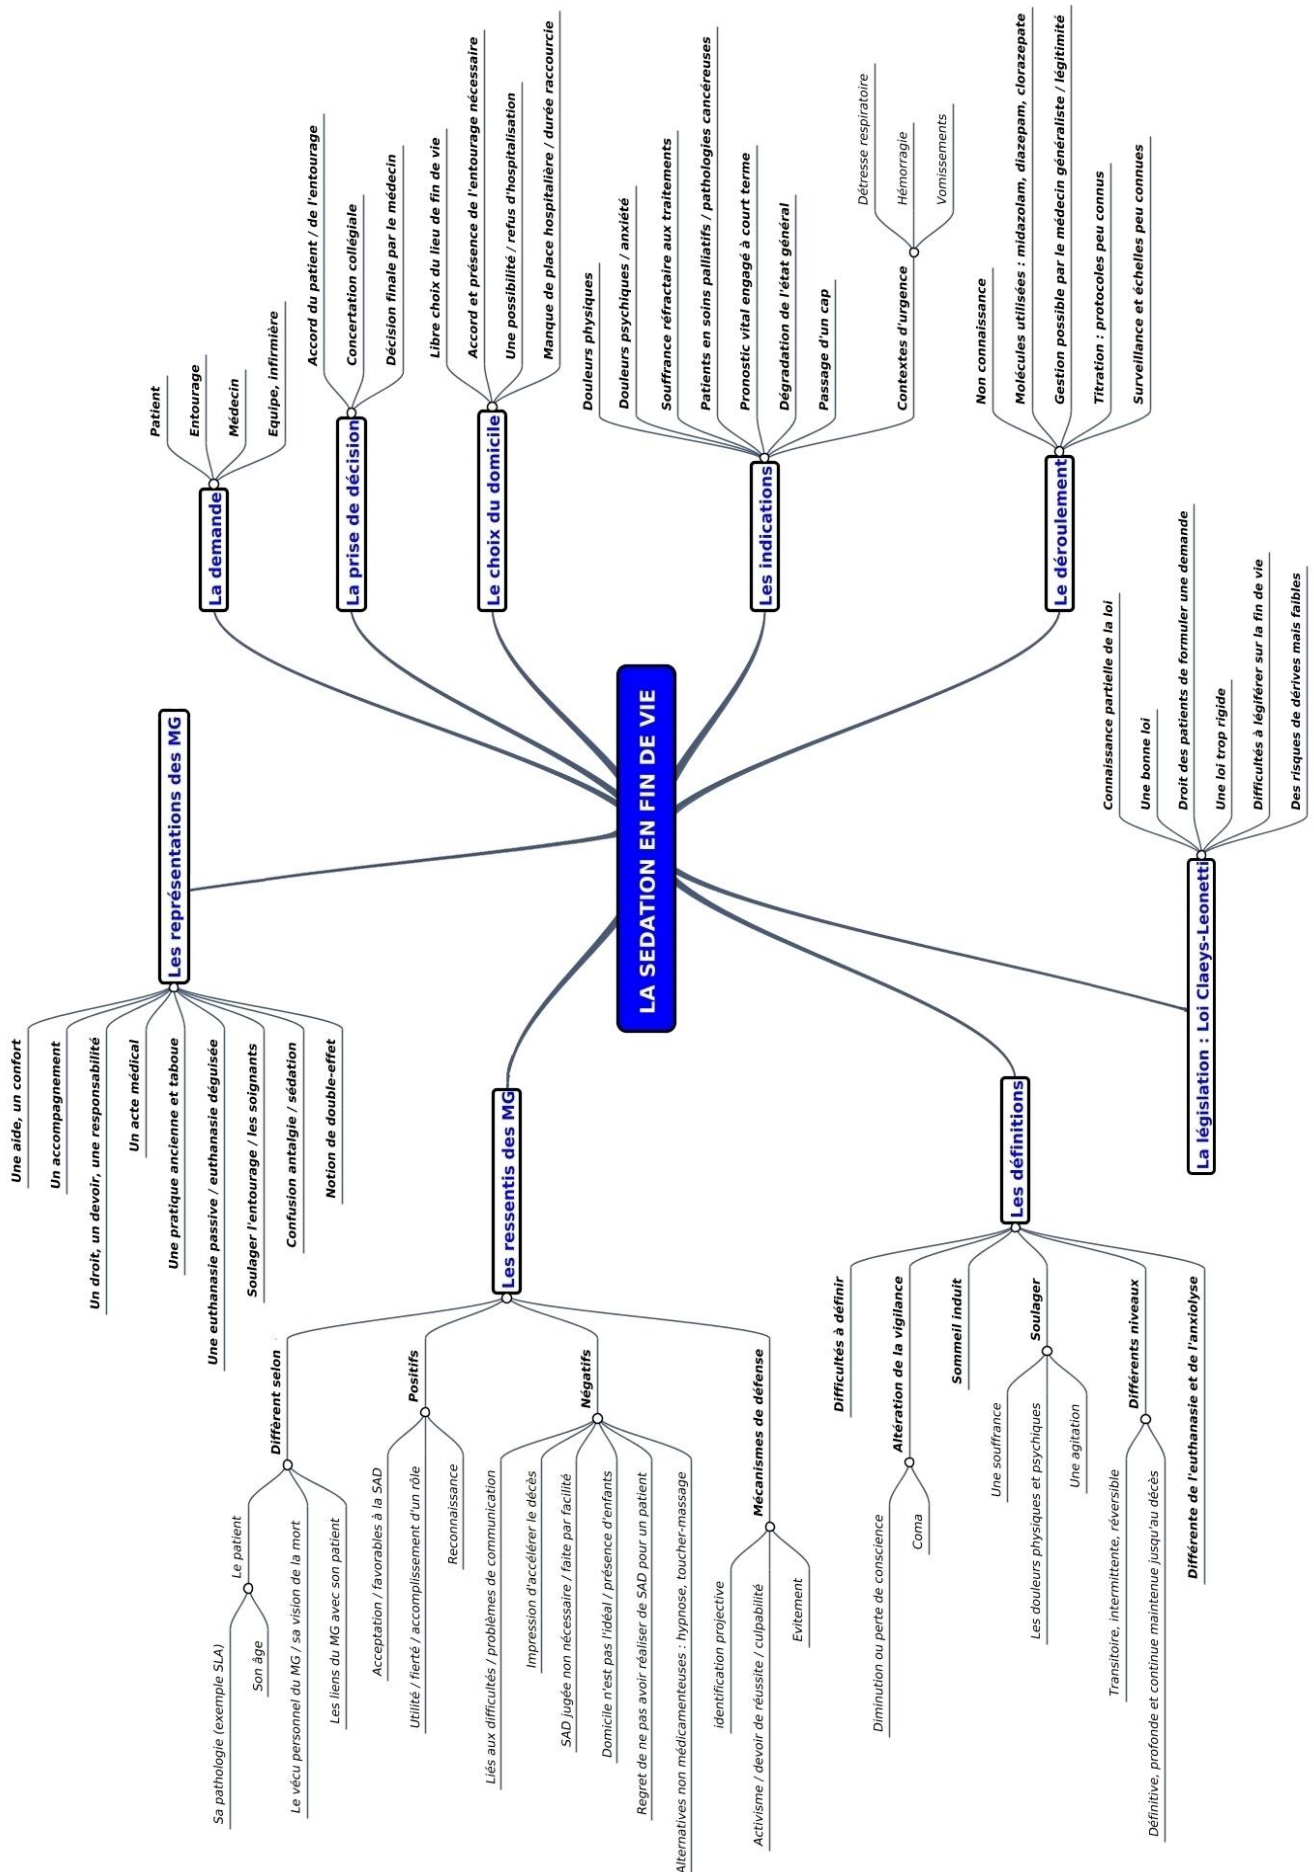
LA SEDATION EN FIN DE VIE

La demande
Patient
Entourage
Médecin
Equipe, infirmière

La prise de décision
Accord du patient / de l'entourage
Concertation collégiale
Décision finale par le médecin

Le choix du domicile
Libre choix du lieu de fin de vie
Accord et présence de l'entourage nécessaire
Une possibilité / refus d'hospitalisation
Manque de place hospitalière / durée raccourcie

Les indications
Douleurs physiques
Douleurs psychiques / anxiété
Souffrance réfractaire aux traitements
Patients en soins palliatifs / pathologies cancéreuses
Pronostic vital engagé à court terme
Dégradation de l'état général
Passage d'un cap
Contextes d'urgence
Détresse respiratoire
Hémorragie
Vomissements

Le déroulement
Non connaissance
Molécules utilisées : midazolam, diazepam, clorazepate
Gestion possible par le médecin généraliste / légitimité
Titration : protocoles peu connus
Surveillance et échelles peu connues

La législation : Loi Claeys-Leonetti
Connaissance partielle de la loi
Une bonne loi
Droit des patients de formuler une demande
Une loi trop rigide
Difficultés à légiférer sur la fin de vie
Des risques de dérives mais faibles

Les définitions
Difficultés à définir
Altération de la vigilance
Diminution ou perte de conscience
Coma
Sommeil induit
Soulager
Une souffrance
Les douleurs physiques et psychiques
Une agitation
Différents niveaux
Transitoire, intermittente, réversible
Définitive, profonde et continue maintenue jusqu'au décès
Différente de l'euthanasie et de l'anxiolyse

Les ressentis des MG
Différent selon
Le patient
Sa pathologie (exemple SLA)
Son âge
Le vécu personnel du MG / sa vision de la mort
Les liens du MG avec son patient
Positifs
Acceptation / favorables à la SAD
Utilité / fierté / accomplissement d'un rôle
Reconnaissance
Négatifs
Liés aux difficultés / problèmes de communication
Impression d'accélérer le décès
SAD jugée non nécessaire / faite par facilité
Domicile n'est pas l'idéal / présence d'enfants
Regret de ne pas avoir réaliser de SAD pour un patient
Alternatives non médicamenteuses : hypnose, toucher-massage
Mécanismes de défense
identification projective
Activisme / devoir de réussite / culpabilité
Evitement

Les représentations des MG
Une aide, un confort
Un accompagnement
Un droit, un devoir, une responsabilité
Un acte médical
Une pratique ancienne et taboue
Une euthanasie passive / euthanasie déguisée
Soulager l'entourage / les soignants
Confusion antalgie / sédation
Notion de double-effet